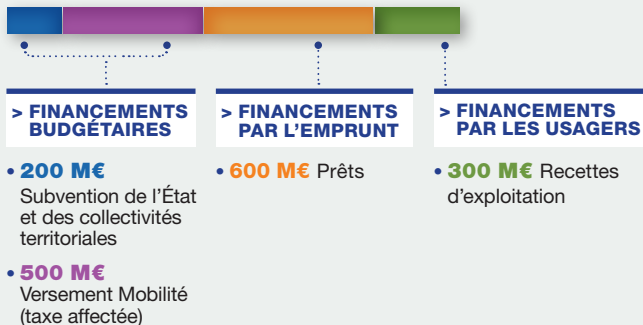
> FINANCEMENTS BUDGÉTAIRES

• 200 M€
Subvention de l'État et des collectivités territoriales

• 500 M€
Versement Mobilité (taxe affectée)

> FINANCEMENTS PAR L'EMPRUNT

• 600 M€ Prêts

> FINANCEMENTS PAR LES USAGERS

• 300 M€ Recettes d'exploitation